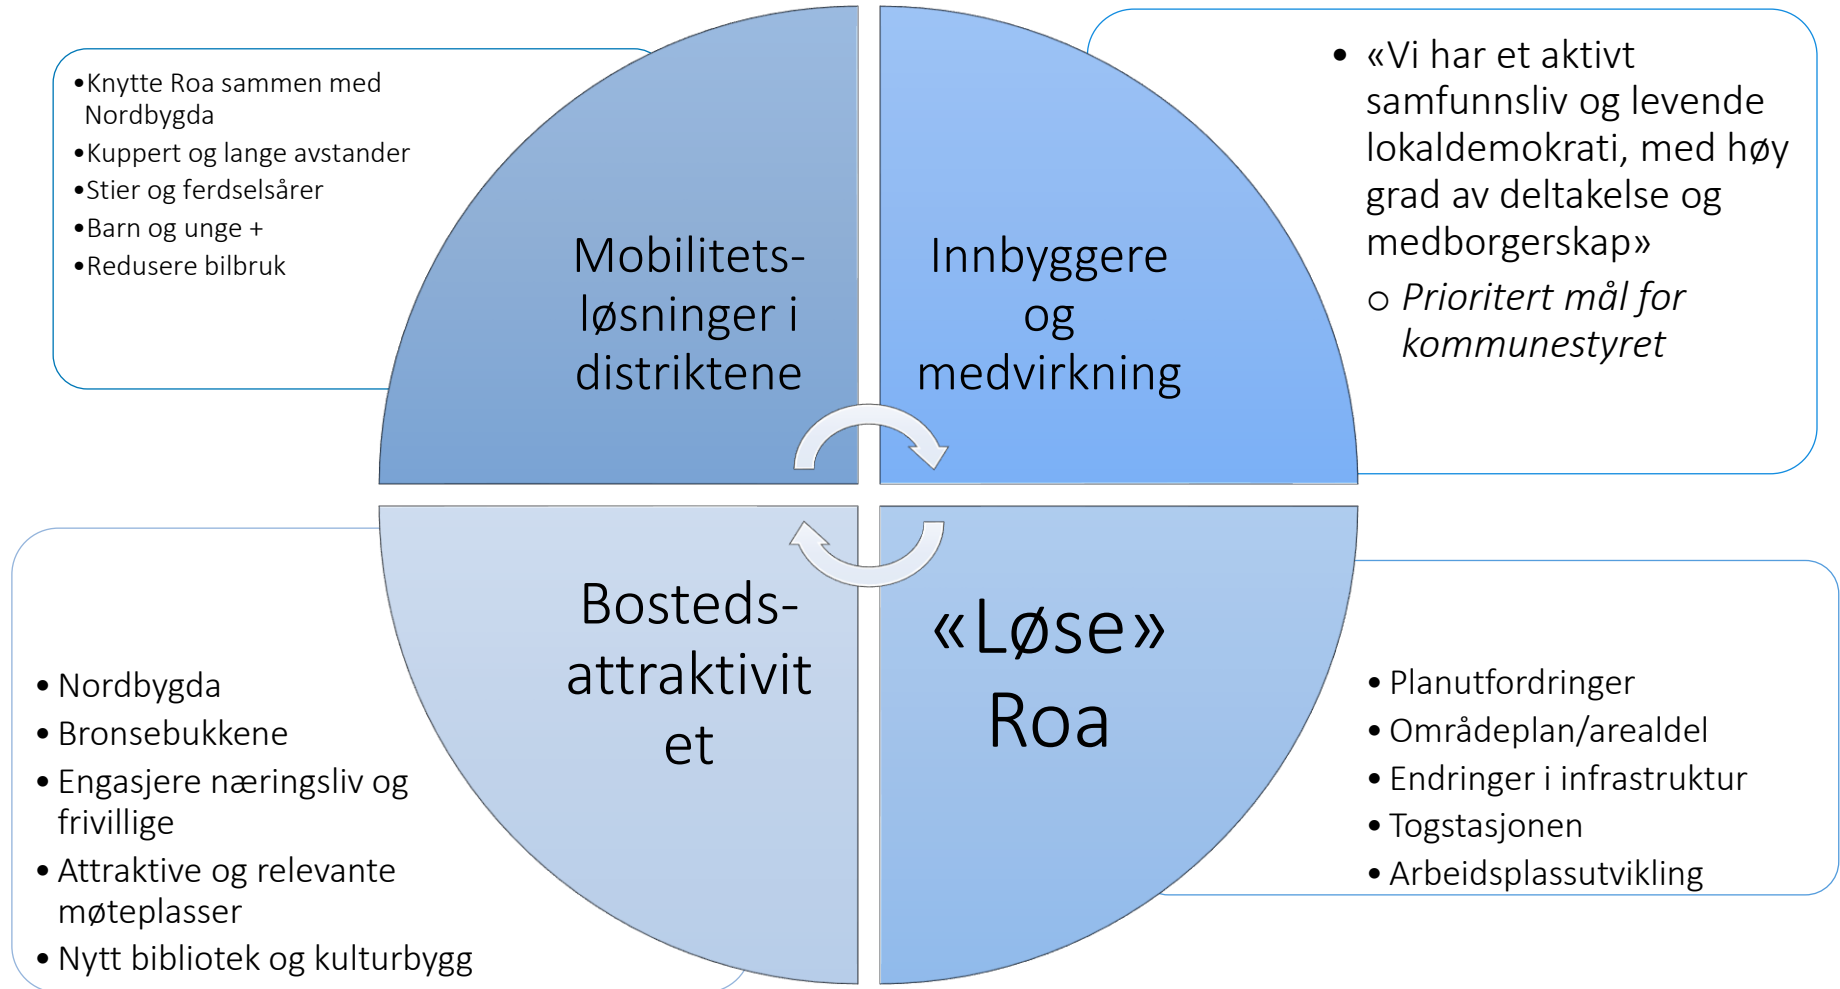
• Knytte Roa sammen med Nordbygda
• Kuppert og lange avstander
• Stier og ferdselsårer
• Barn og unge +
• Redusere bilbruk

Mobilitets-løsninger i distriktene

Innbyggere og medvirkning

• «Vi har et aktivt samfunnsliv og levende lokaldemokrati, med høy grad av deltakelse og medborgerskap»
○ *Prioritert mål for kommunestyret*

Bosteds-attraktivitet

«Løse» Roa

• Nordbygda
• Bronsebukkene
• Engasjere næringsliv og frivillige
• Attraktive og relevante møteplasser
• Nytt bibliotek og kulturbygg

• Planutfordringer
• Områdeplan/arealdel
• Endringer i infrastruktur
• Togstasjonen
• Arbeidsplassutvikling